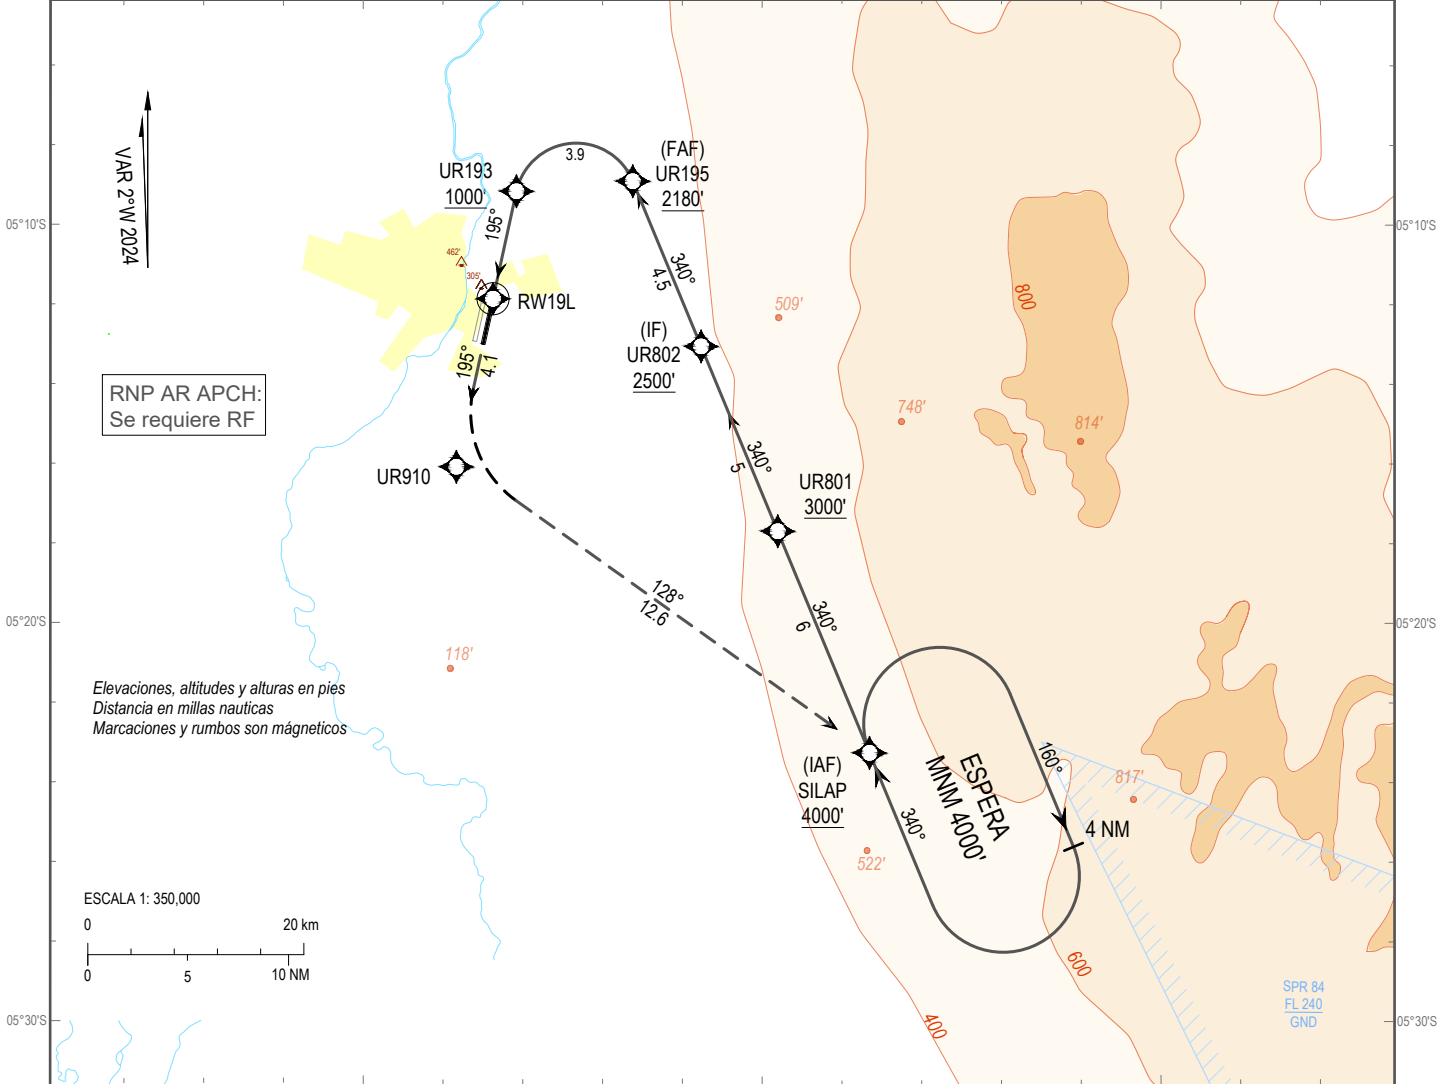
VAR 2°W 2024

05°10'S

05°10'S

UR193
1000'

3.9

(FAF)
UR195
2180'

195°

462'
305'

RW19L

340°
4.5

509'

800

(IF)
UR802
2500'

195°
4.1

RNP AR APCH:
Se requiere RF

748'

814'

340°
5

UR910

UR801
3000'

05°20'S

05°20'S

128°
12.6

340°
6

118'

Elevaciones, altitudes y alturas en pies
Distancia en millas nauticas
Marcaciones y rumbos son mágneticos

(IAF)
SILAP
4000'

ESPERA
MNM 4000'

160°

817'

340°

4 NM

522'

ESCALA 1: 350,000

0

20 km

0

5

10 NM

600

SPR 84
FL 240
GND

400

05°30'S

05°30'S